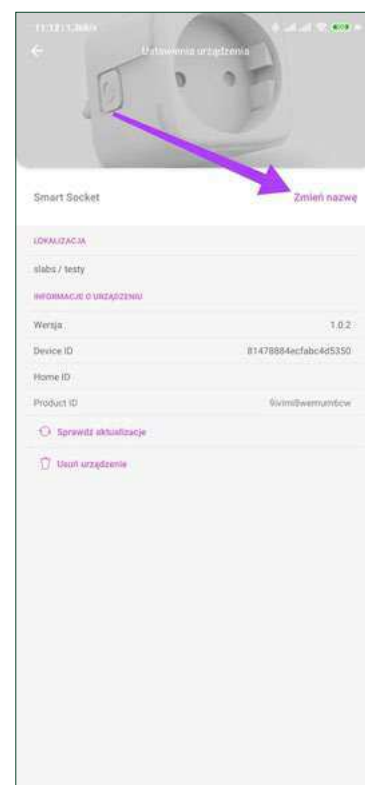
11:12 | 1,3kB/s

Ustawienia urządzenia

Smart Socket

Zmień nazwę

LOKALIZACJA

slabs / testy

INFORMACJE O URZĄDZENIU

Wersja 1.0.2

Device ID 81478884ecfabc4d5350

Home ID

Product ID 9ivimi8wemum6cw

Sprawdź aktualizacje

Usuń urządzenie